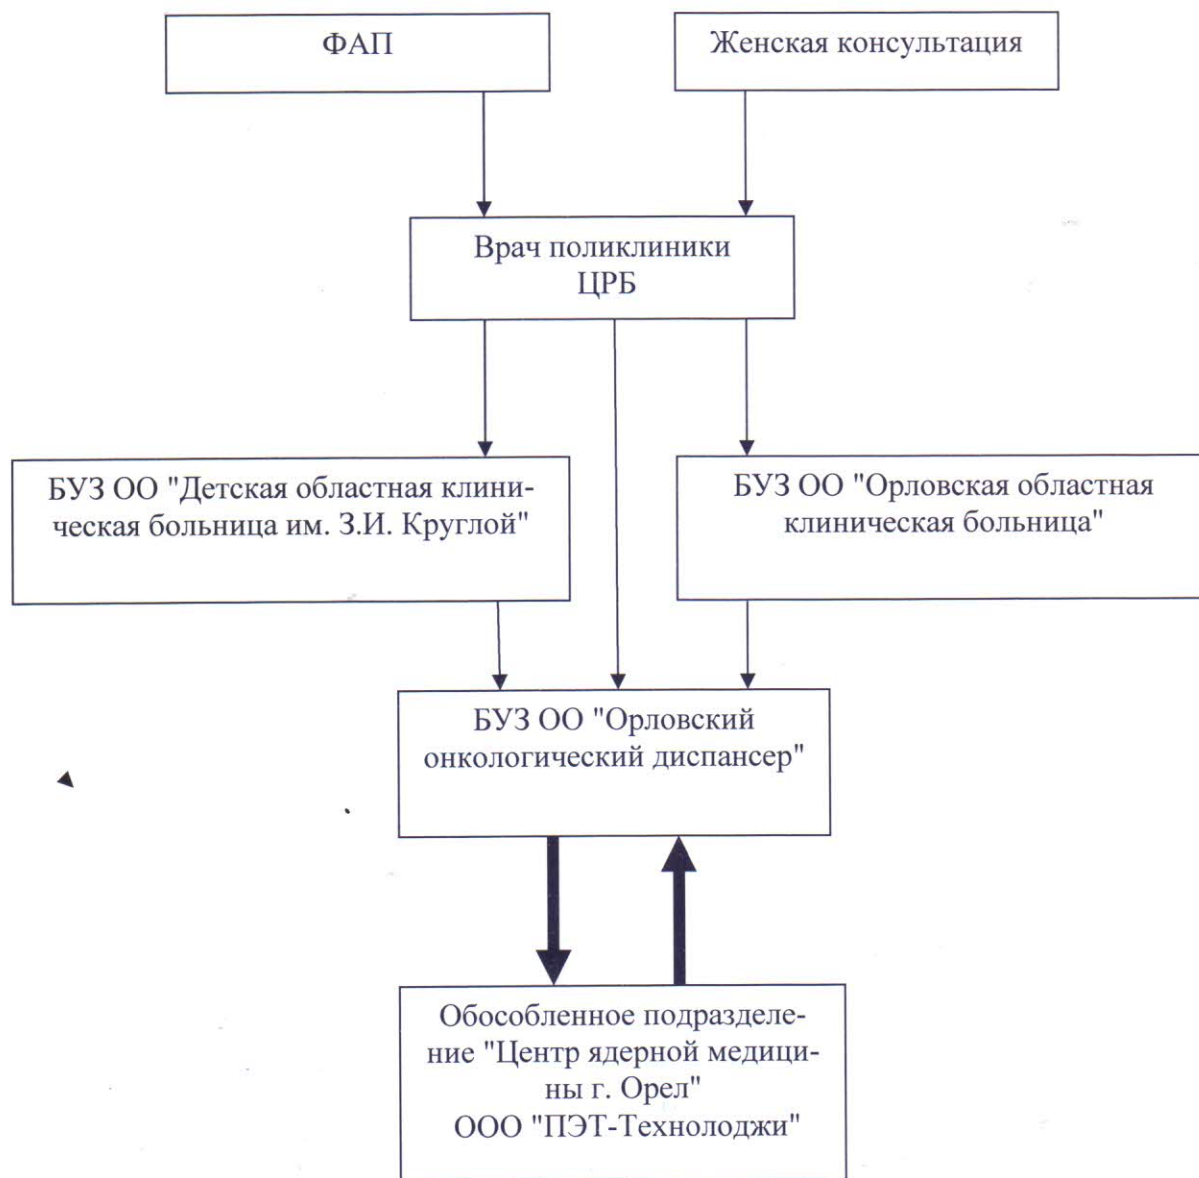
ФАП

Женская консультация

Врач поликлиники ЦРБ

БУЗ ОО "Детская областная клиническая больница им. З.И. Круглой"

БУЗ ОО "Орловская областная клиническая больница"

БУЗ ОО "Орловский онкологический диспансер"

Обособленное подразделение "Центр ядерной медицины г. Орел" ООО "ПЭТ-Технолоджи"